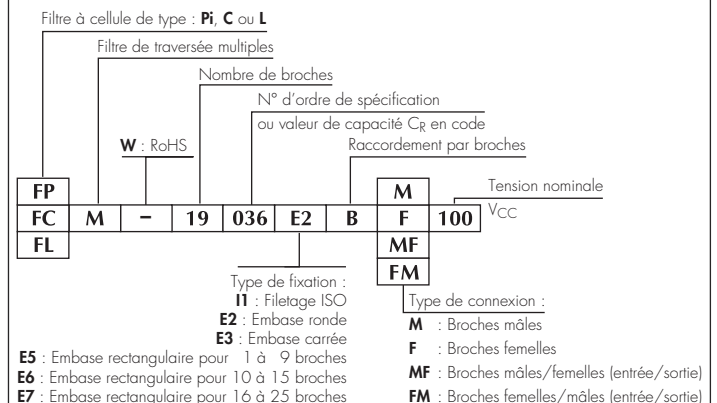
Filtre à cellule de type : **Pi**, **C** ou **L**

Filtre de traversée multiples

Nombre de broches

N° d'ordre de spécification

ou valeur de capacité $C_R$ en code

**W** : RoHS

Raccordement par broches

Tension nominale

| FP | | | | | | | M | | |
|---|---|---|---|---|---|---|---|---|---|
| FC | M | – | 19 | 036 | E2 | B | F | 100 | $V_{CC}$ |
| FL | | | | | | | MF | | |
| | | | | | | | FM | | |

Type de fixation :
**I1** : Filetage ISO
**E2** : Embase ronde
**E3** : Embase carrée
**E5** : Embase rectangulaire pour 1 à 9 broches
**E6** : Embase rectangulaire pour 10 à 15 broches
**E7** : Embase rectangulaire pour 16 à 25 broches

Type de connexion :
**M** : Broches mâles
**F** : Broches femelles
**MF** : Broches mâles/femelles (entrée/sortie)
**FM** : Broches femelles/mâles (entrée/sortie)